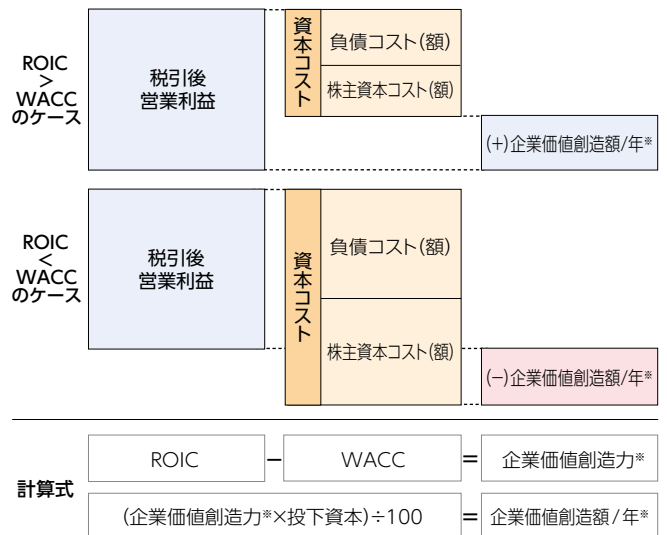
ROIC
>
WACC
のケース

税引後
営業利益

資本コスト

負債コスト(額)

株主資本コスト(額)

(+)企業価値創造額/年※

ROIC
<
WACC
のケース

税引後
営業利益

資本コスト

負債コスト(額)

株主資本コスト(額)

(−)企業価値創造額/年※

計算式

ROIC − WACC = 企業価値創造力※

(企業価値創造力※×投下資本)÷100 = 企業価値創造額/年※